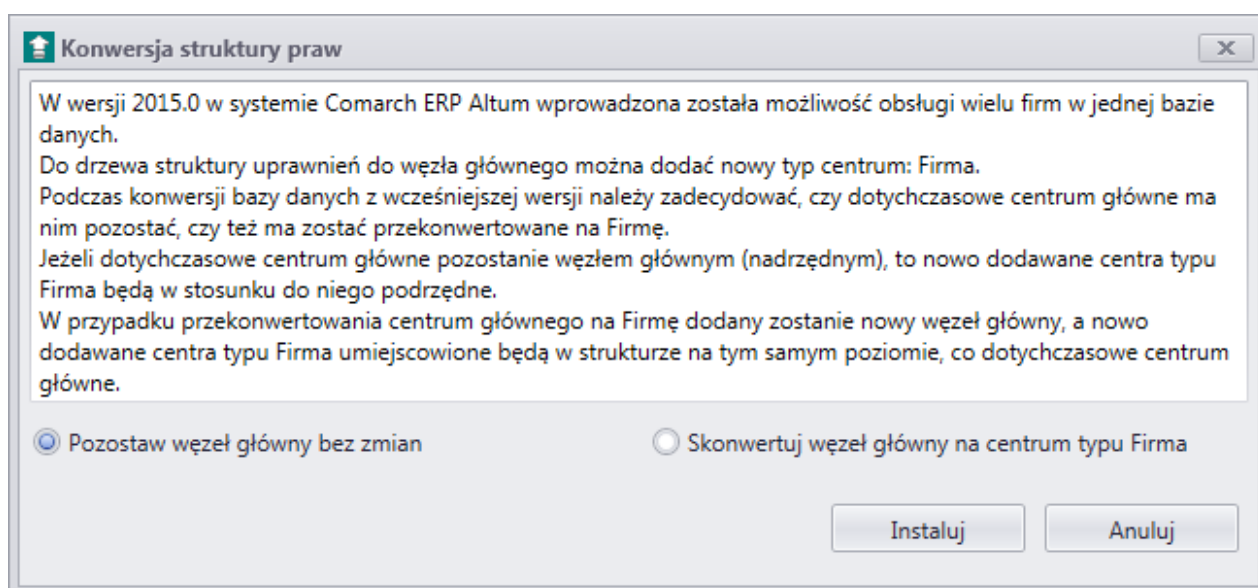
Konwersja struktury praw

W wersji 2015.0 w systemie Comarch ERP Altum wprowadzona została możliwość obsługi wielu firm w jednej bazie danych.
Do drzewa struktury uprawnień do węzła głównego można dodać nowy typ centrum: Firma.
Podczas konwersji bazy danych z wcześniejszej wersji należy zadecydować, czy dotychczasowe centrum główne ma nim pozostać, czy też ma zostać przekonwertowane na Firmę.
Jeżeli dotychczasowe centrum główne pozostanie węzłem głównym (nadrzędnym), to nowo dodawane centra typu Firma będą w stosunku do niego podrzędne.
W przypadku przekonwertowania centrum głównego na Firmę dodany zostanie nowy węzeł główny, a nowo dodawane centra typu Firma umiejscowione będą w strukturze na tym samym poziomie, co dotychczasowe centrum główne.

Pozostaw węzeł główny bez zmian

Skonwertuj węzeł główny na centrum typu Firma

Instaluj

Anuluj